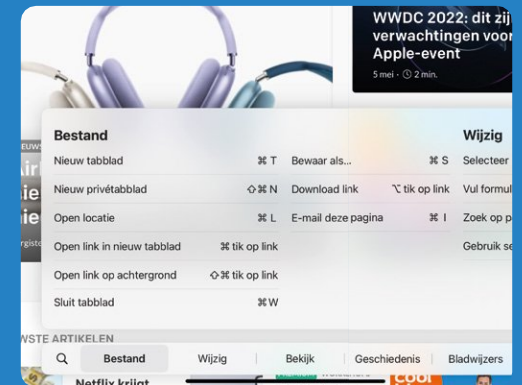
WWDC 2022: dit zij verwachtingen voor Apple-event

5 mei · 2 min.

EUWS

Air
ie
ie

rgiste

Bestand

Nieuw tabblad ⌘ T

Nieuw privétabblad ⇧⌘ N

Open locatie ⌘ L

Open link in nieuw tabblad ⌘ tik op link

Open link op achtergrond ⇧⌘ tik op link

Sluit tabblad ⌘W

Bewaar als... ⌘ S

Download link ⌥ tik op link

E-mail deze pagina ⌘ I

Wijzig

Selecteer

Vul formul

Zoek op p

Gebruik se

WSTE ARTIKELEN

Bestand | Wijzig | Bekijk | Geschiedenis | Bladwijzers

Netflix krijgt

cool